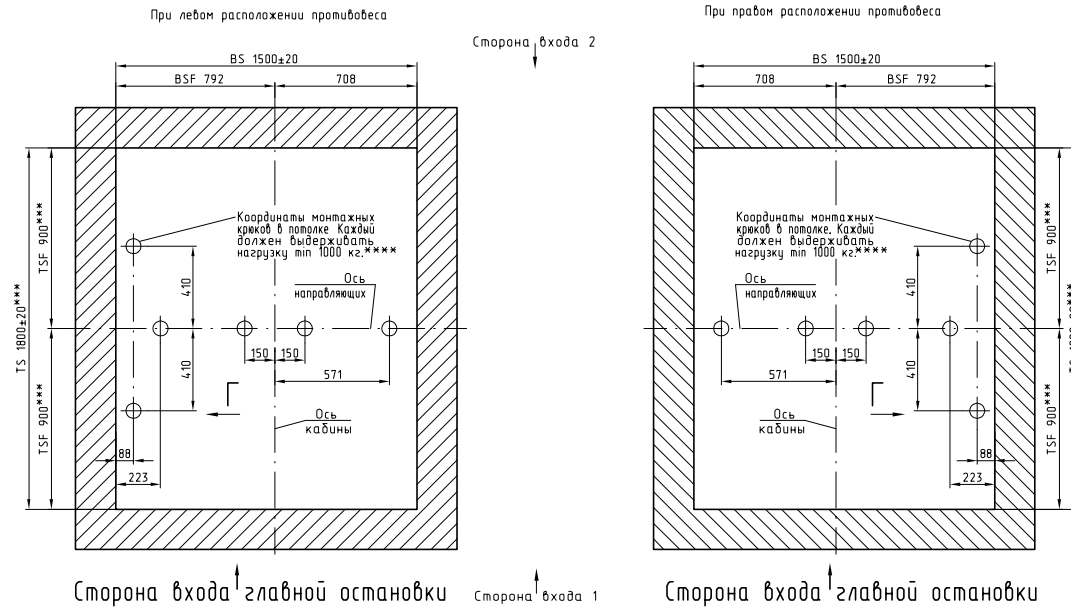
При левом расположении противовеса

Сторона входа 2

BS 1500±20

BSF 792

708

Координаты монтажных крюков в потолке. Каждый должен выдерживать нагрузку min 1000 кг.****

Ось направляющих

TSF 900***

TS 1800±20***

TSF 900***

410

410

150

150

571

Ось кабины

88

223

Сторона входа главной остановки

Сторона входа 1

При правом расположении противовеса

BS 1500±20

708

BSF 792

Координаты монтажных крюков в потолке. Каждый должен выдерживать нагрузку min 1000 кг.****

Ось направляющих

TSF 900***

TSF 900***

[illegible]

410

410

150

150

571

Ось кабины

88

223

Сторона входа главной остановки